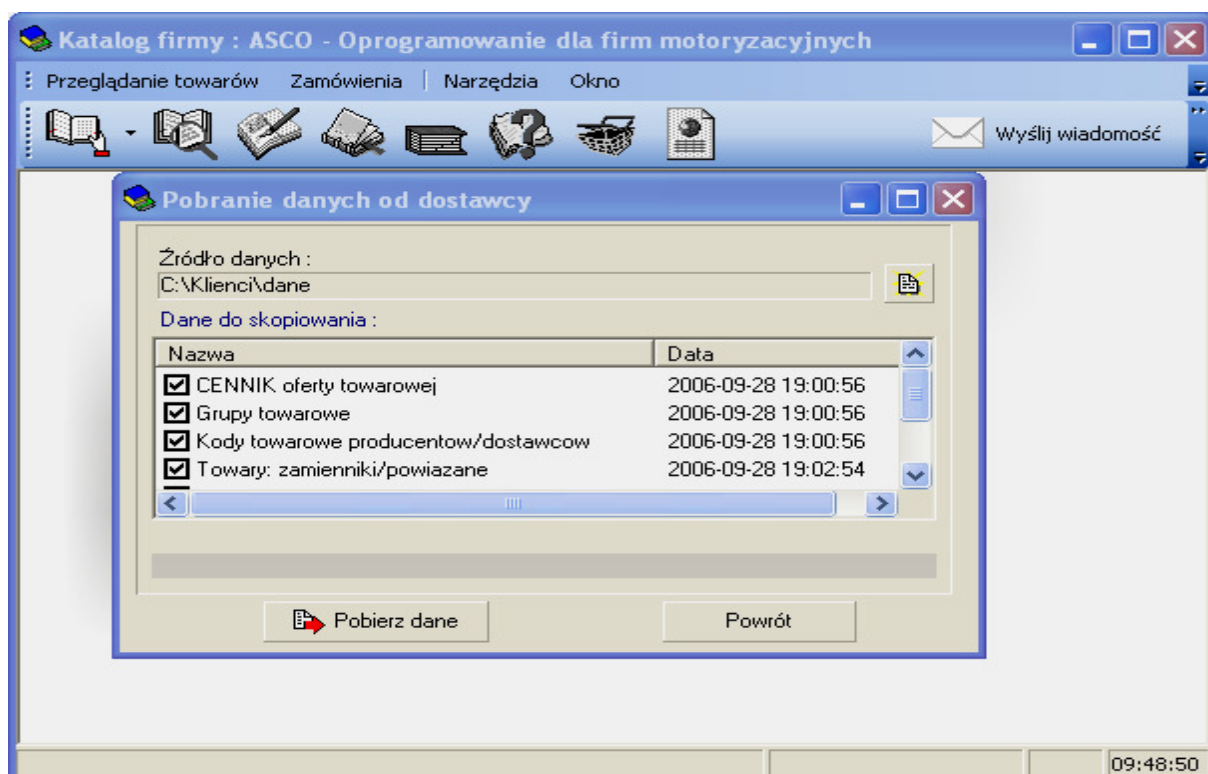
Katalog firmy : ASCO - Oprogramowanie dla firm motoryzacyjnych

Przeglądanie towarów Zamówienia Narzędzia Okno

Wyślij wiadomość

Pobranie danych od dostawcy

Źródło danych :
C:\Klienci\dane

Dane do skopiowania :

| Nazwa | Data |
|---|---|
| CENNIK oferty towarowej | 2006-09-28 19:00:56 |
| Grupy towarowe | 2006-09-28 19:00:56 |
| Kody towarowe producentow/dostawcow | 2006-09-28 19:00:56 |
| Towary: zamienniki/powiazane | 2006-09-28 19:02:54 |

Pobierz dane

Powrót

09:48:50